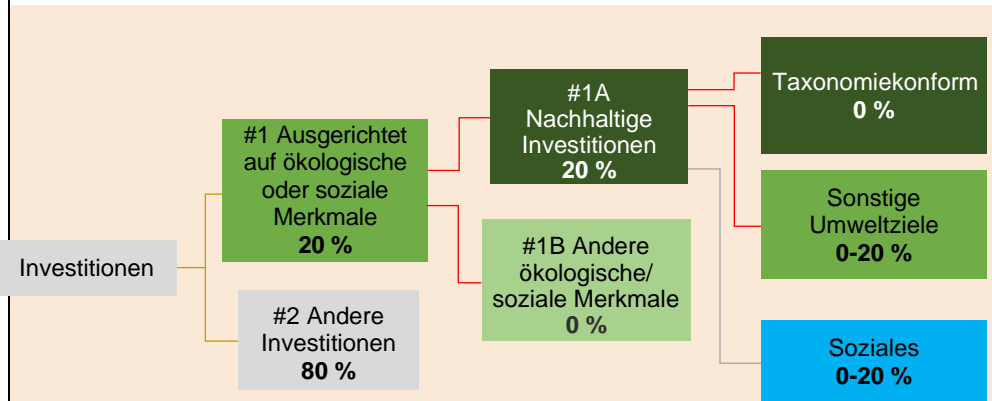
Investitionen

#1 Ausgerichtet auf ökologische oder soziale Merkmale
**20 %**

#2 Andere Investitionen
**80 %**

#1A Nachhaltige Investitionen
**20 %**

#1B Andere ökologische/ soziale Merkmale
**0 %**

Taxonomiekonform
**0 %**

Sonstige Umweltziele
**0-20 %**

Soziales
**0-20 %**